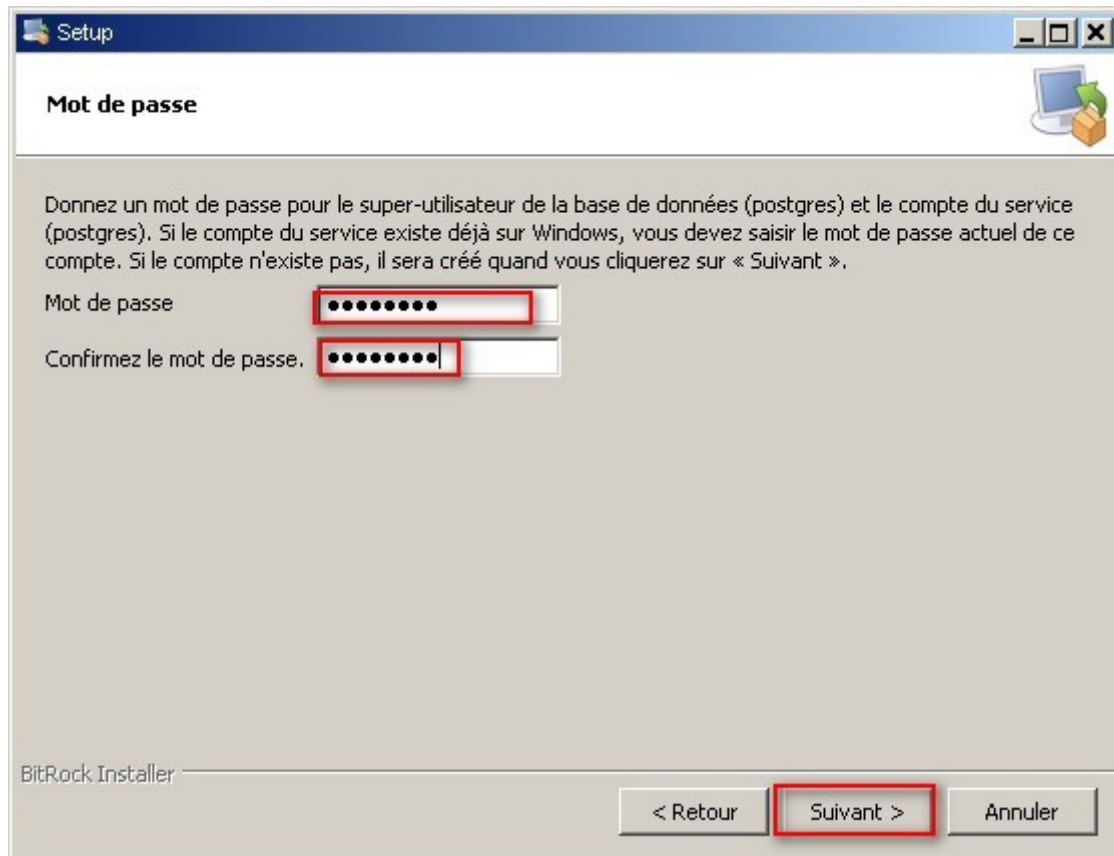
Setup

Mot de passe

Donnez un mot de passe pour le super-utilisateur de la base de données (postgres) et le compte du service (postgres). Si le compte du service existe déjà sur Windows, vous devez saisir le mot de passe actuel de ce compte. Si le compte n'existe pas, il sera créé quand vous cliquerez sur « Suivant ».

Mot de passe ••••••••

Confirmez le mot de passe. ••••••••

BitRock Installer

< Retour Suivant > Annuler